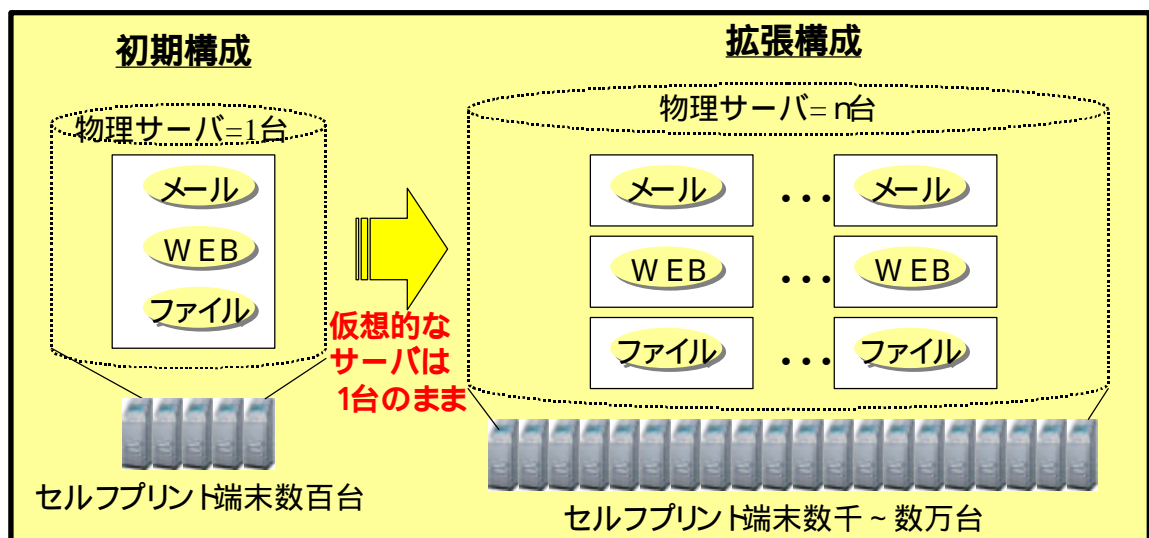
初期構成

物理サーバ=1台

メール

WEB

ファイル

セルフプリント端末数百台

仮想的なサーバは1台のまま

拡張構成

物理サーバ= n台

メール ・・・ メール

WEB ・・・ WEB

ファイル ・・・ ファイル

セルフプリント端末数千~数万台